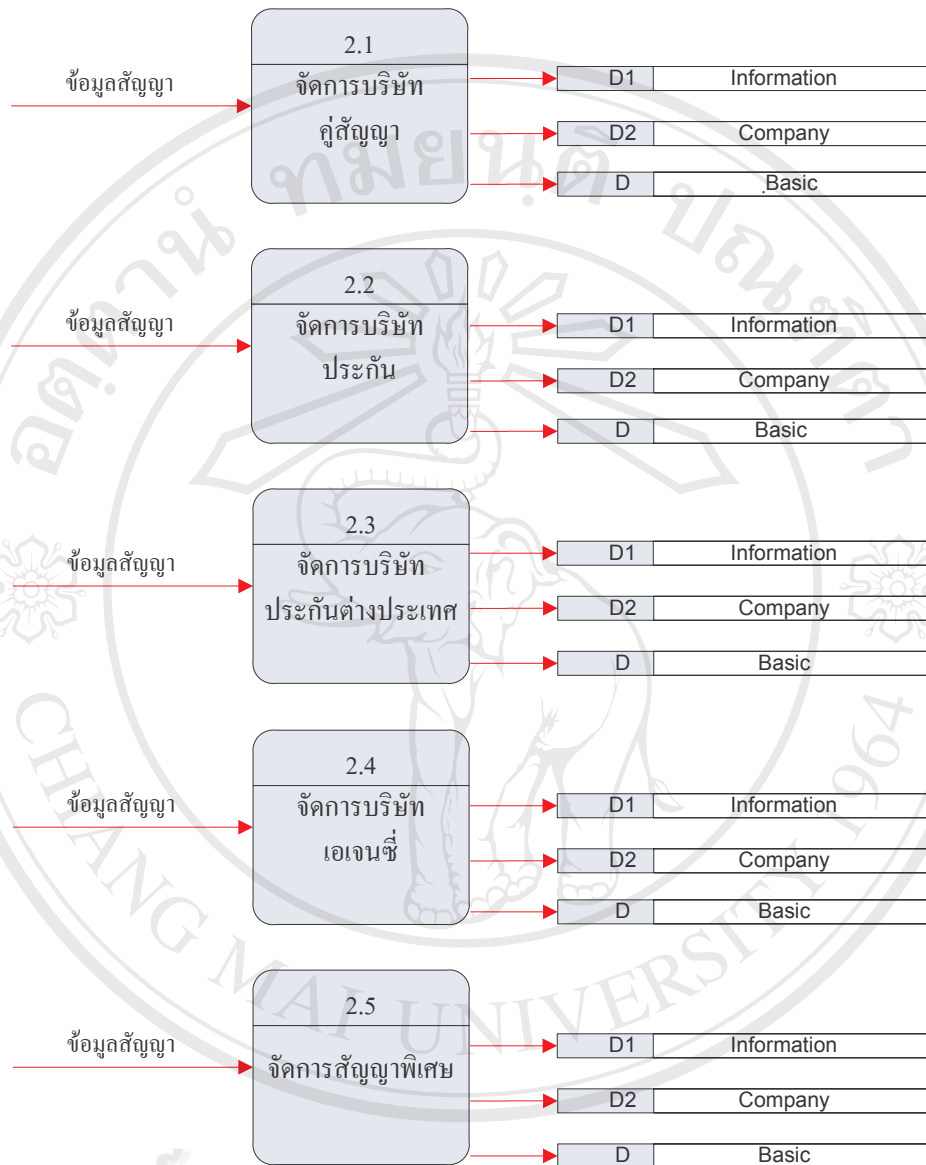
ข้อมูลสัญญา

2.1

จัดการบริษัท คู่สัญญา

D1 | Information

D2 | Company

D | Basic

ข้อมูลสัญญา

2.2

จัดการบริษัท ประกัน

D1 | Information

D2 | Company

D | Basic

ข้อมูลสัญญา

2.3

จัดการบริษัท ประกันต่างประเทศ

D1 | Information

D2 | Company

D | Basic

ข้อมูลสัญญา

2.4

จัดการบริษัท เอเจนซี่

D1 | Information

D2 | Company

D | Basic

ข้อมูลสัญญา

2.5

จัดการสัญญาพิเศษ

D1 | Information

D2 | Company

D | Basic

CHIANG MAI UNIVERSITY 1964